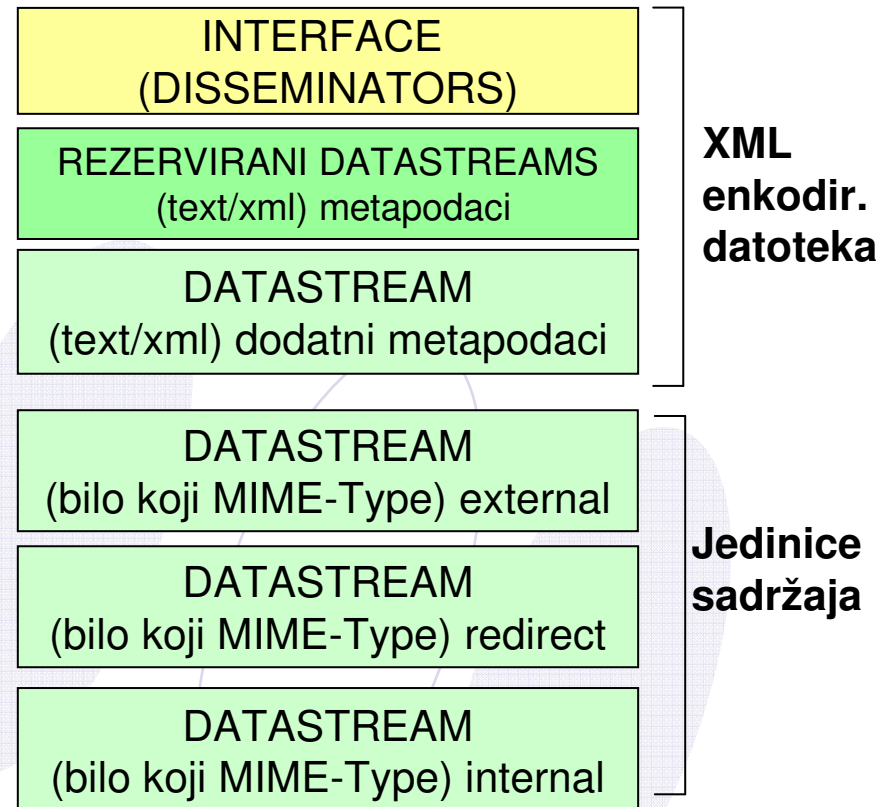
INTERFACE
(DISSEMINATORS)

REZERVIRANI DATASTREAMS
(text/xml) metapodaci

DATASTREAM
(text/xml) dodatni metapodaci

XML
enkodir.
datoteka

DATASTREAM
(bilo koji MIME-Type) external

DATASTREAM
(bilo koji MIME-Type) redirect

DATASTREAM
(bilo koji MIME-Type) internal

Jedinice
sadržaja